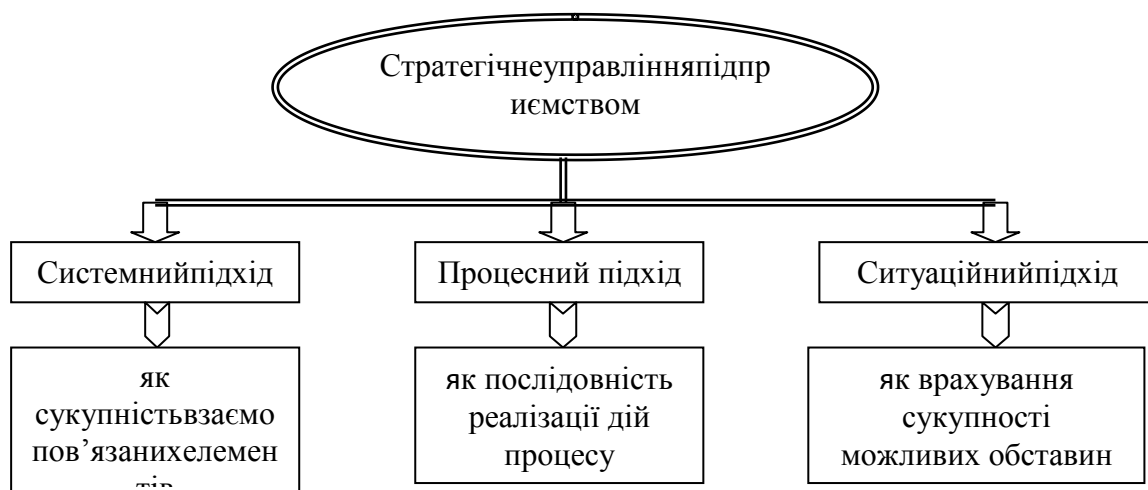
Стратегічнеуправлінняпідприємством

Системнийпідхід

Процесний підхід

Ситуаційнийпідхід

як сукупністьвзаємопов'язанихелемен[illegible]

як послідовність реалізації дій процесу

як врахування сукупності можливих обставин